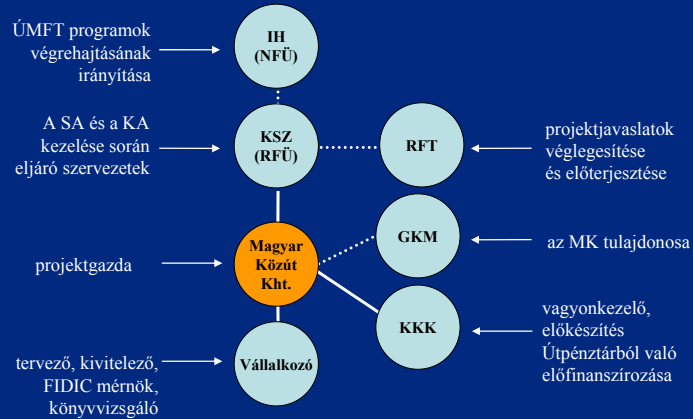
ÚMFT programok végrehajtásának irányítása

IH (NFÜ)

A SA és a KA kezelése során eljáró szervezetek

KSZ (RFÜ)

RFT

projektjavaslatok véglegesítése és előterjesztése

projektgazda

Magyar Közút Kht.

GKM

az MK tulajdonosa

KKK

vagyonkezelő, előkészítés Útpénztárból való előfinanszírozása

tervező, kivitelező, FIDIC mérnök, könyvvizsgáló

Vállalkozó